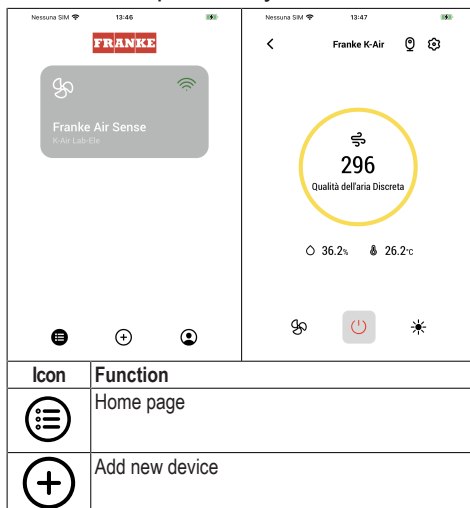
Nessuna SIM 13:46

FRANKE

Franke Air Sense
K-Air Lab-Ele

Nessuna SIM 13:47

Franke K-Air

296
Qualità dell'aria Discreta

36.2%
26.2°C

| Icon | Function |
|---|---|
| | Home page |
| | Add new device |